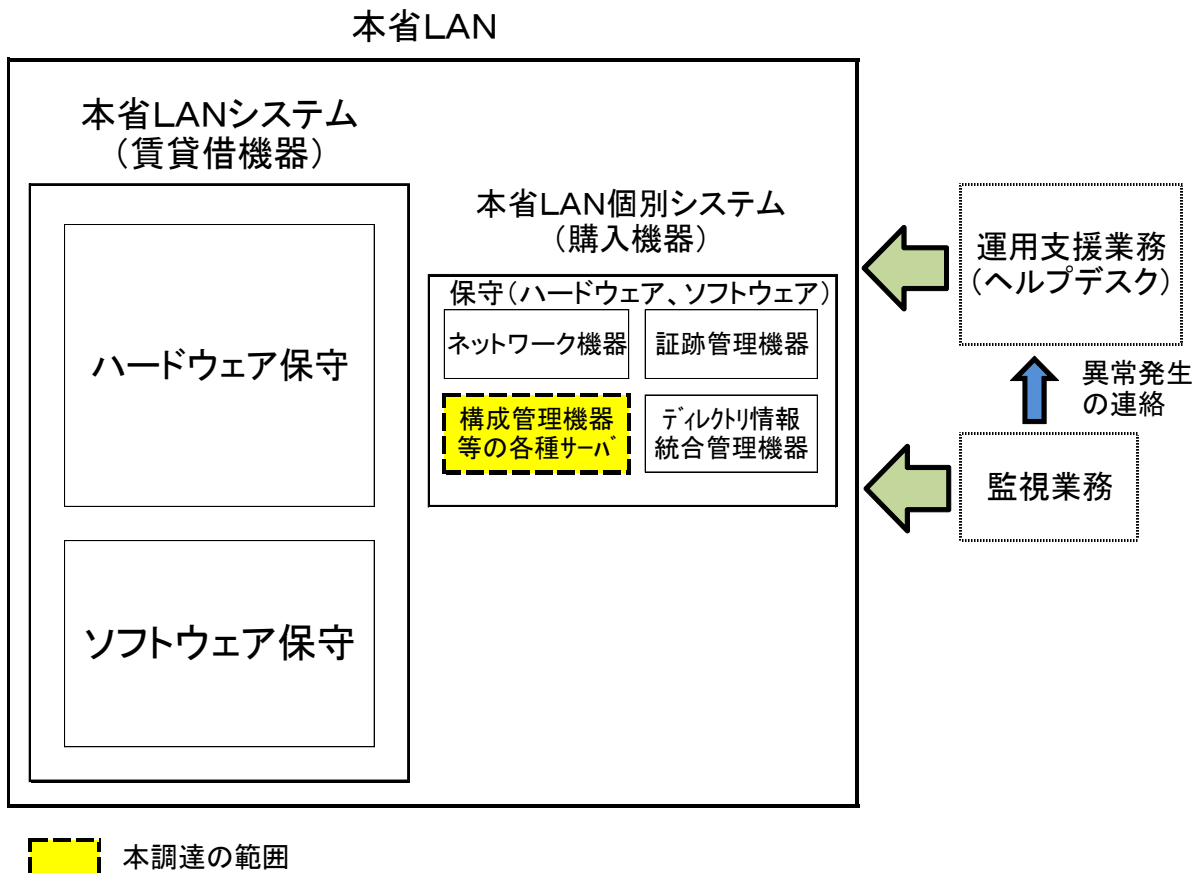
本省LAN

本省LANシステム
（賃貸借機器）

ハードウェア保守

ソフトウェア保守

本省LAN個別システム
（購入機器）

保守（ハードウェア、ソフトウェア）

ネットワーク機器

証跡管理機器

構成管理機器
等の各種サーバ

ディレクトリ情報
統合管理機器

運用支援業務
（ヘルプデスク）

異常発生
の連絡

監視業務

本調達の範囲